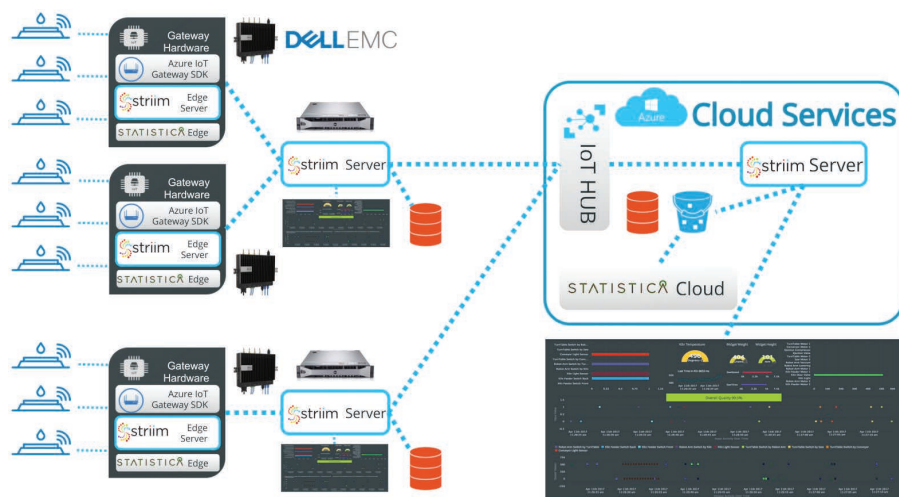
Gateway Hardware

Azure IoT Gateway SDK

striim Edge Server

STATISTICA Edge

DELLEMC

Gateway Hardware

Azure IoT Gateway SDK

striim Edge Server

STATISTICA Edge

striim Server

Azure

Cloud Services

IoT HUB

striim Server

STATISTICA Cloud

Gateway Hardware

Azure IoT Gateway SDK

striim Edge Server

STATISTICA Edge

striim Server